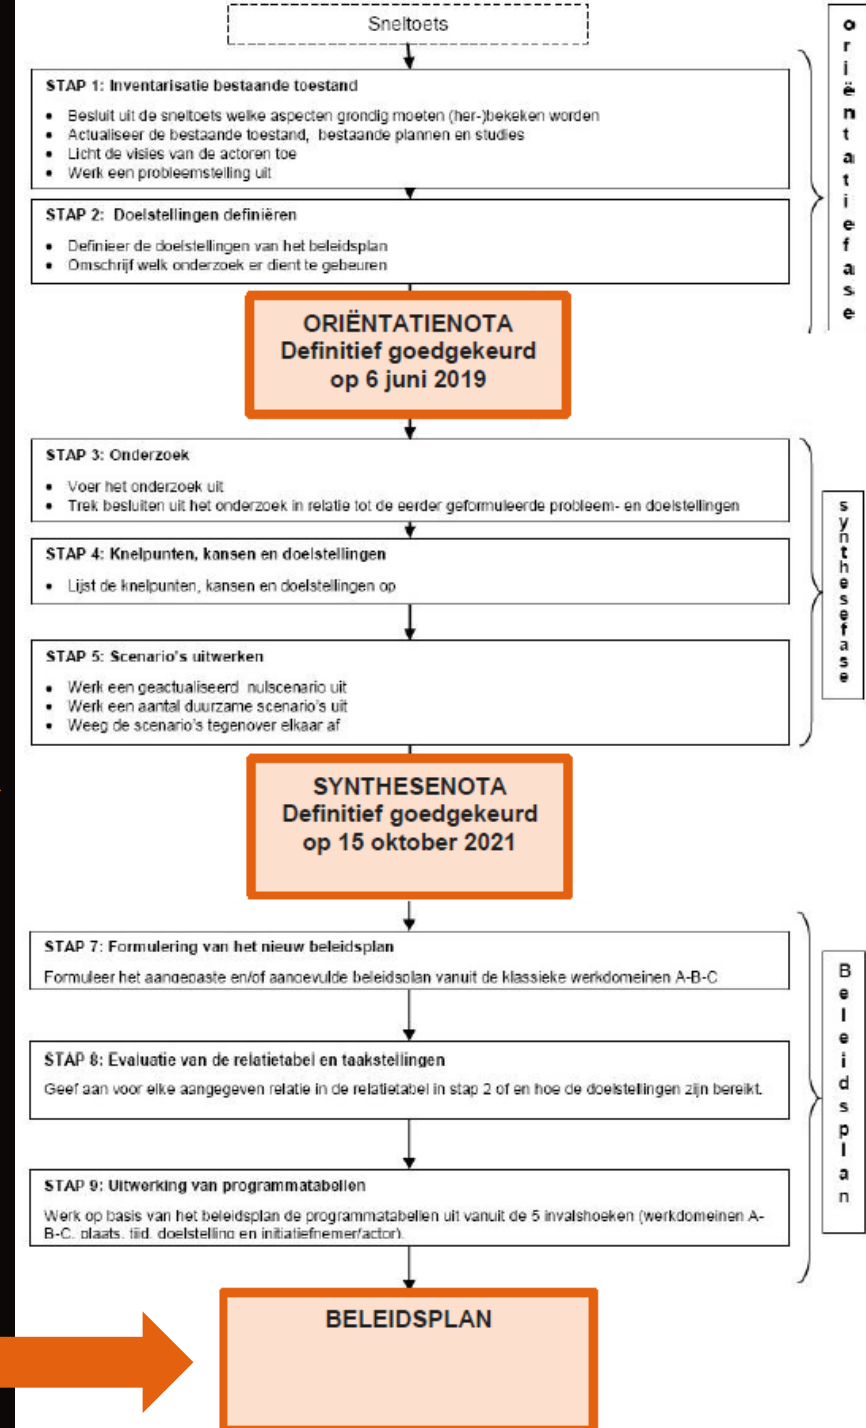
Sneltoets

STAP 1: Inventarisatie bestaande toestand

- Besluit uit de sneltoets welke aspecten grondig moeten (her-)bekeken worden
- Actualiseer de bestaande toestand, bestaande plannen en studies
- Licht de visies van de actoren toe
- Werk een probleemstelling uit

STAP 2: Doelstellingen definiëren

- Definieer de doelstellingen van het beleidsplan
- Omschrijf welk onderzoek er dient te gebeuren

oriëntatiefase

ORIËNTATIENOTA
Definitief goedgekeurd
op 6 juni 2019

STAP 3: Onderzoek

- Voer het onderzoek uit
- Trek besluiten uit het onderzoek in relatie tot de eerder geformuleerde probleem- en doelstellingen

STAP 4: Knelpunten, kansen en doelstellingen

- Lijst de knelpunten, kansen en doelstellingen op

STAP 5: Scenario's uitwerken

- Werk een geactualiseerd nulscenario uit
- Werk een aantal duurzame scenario's uit
- Weeg de scenario's tegenover elkaar af

synthesefase

SYNTHESENOTA
Definitief goedgekeurd
op 15 oktober 2021

STAP 7: Formulering van het nieuw beleidsplan

Formuleer het aangepaste en/of aangevulde beleidsplan vanuit de klassieke werkdomeinen A-B-C

STAP 8: Evaluatie van de relatietabel en taakstellingen

Geef aan voor elke aangegeven relatie in de relatietabel in stap 2 of en hoe de doelstellingen zijn bereikt.

STAP 9: Uitwerking van programmatabellen

Werk op basis van het beleidsplan de programmatabellen uit vanuit de 5 invalshoeken (werkdomeinen A-B-C, plaats, tijd, doelstelling en initiatiefnemer/actor).

Beleidsplan

BELEIDSPLAN